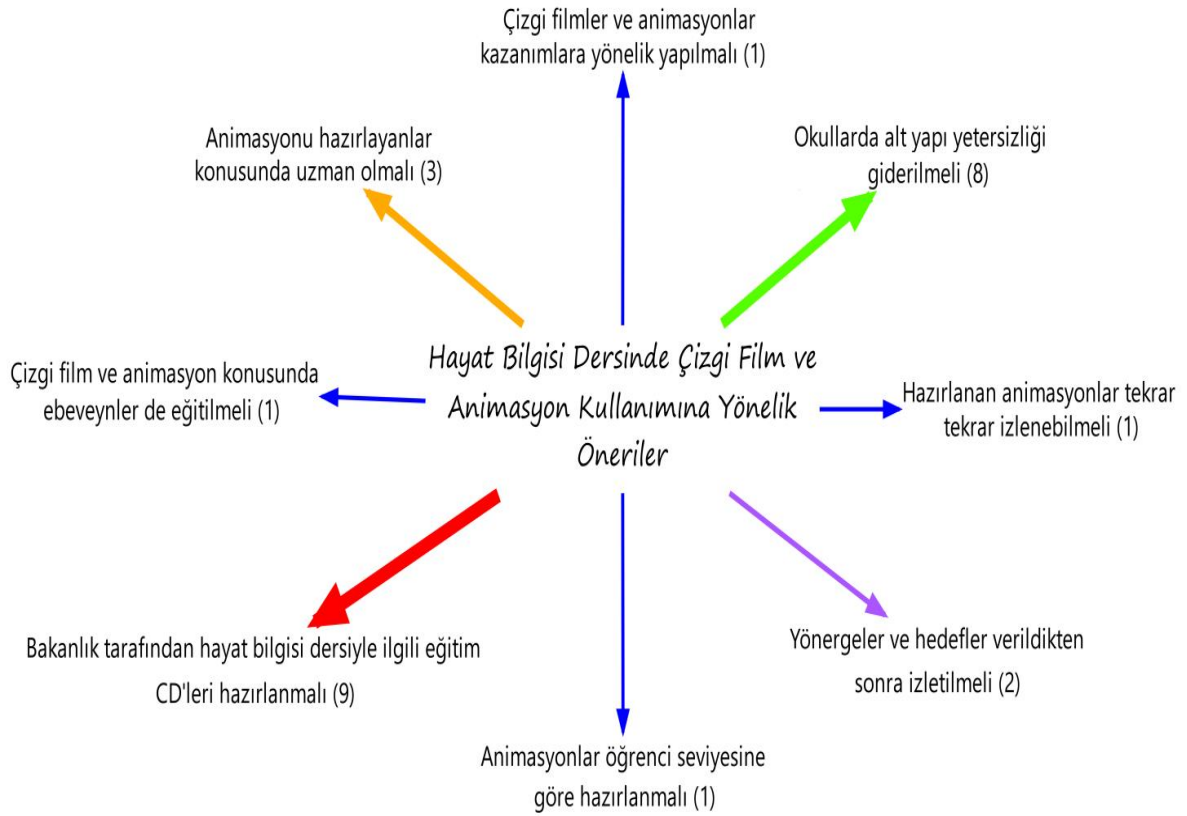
Çizgi filmler ve animasyonlar kazanımlara yönelik yapılmalı (1)

Animasyonu hazırlayanlar konusunda uzman olmalı (3)

Okullarda alt yapı yetersizliği giderilmeli (8)

Hayat Bilgisi Dersinde Çizgi Film ve Animasyon Kullanımına Yönelik Öneriler

Çizgi film ve animasyon konusunda ebeveynler de eğitilmeli (1)

Hazırlanan animasyonlar tekrar tekrar izlenebilmeli (1)

Bakanlık tarafından hayat bilgisi dersiyle ilgili eğitim CD'leri hazırlanmalı (9)

Yönergeler ve hedefler verildikten sonra izletilmeli (2)

Animasyonlar öğrenci seviyesine göre hazırlanmalı (1)